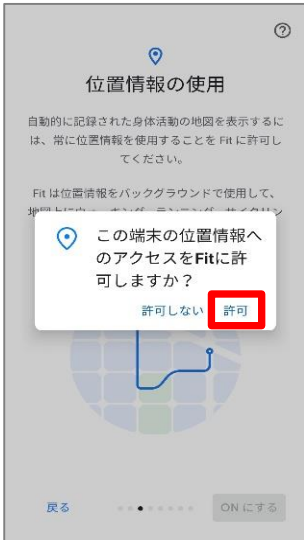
?

位置情報の使用

自動的に記録された身体活動の地図を表示するには、常に位置情報を使用することを Fit に許可してください。

Fit は位置情報をバックグラウンドで使用して、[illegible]

この端末の位置情報へのアクセスをFitに許可しますか？

許可しない　許可

戻る

ON にする